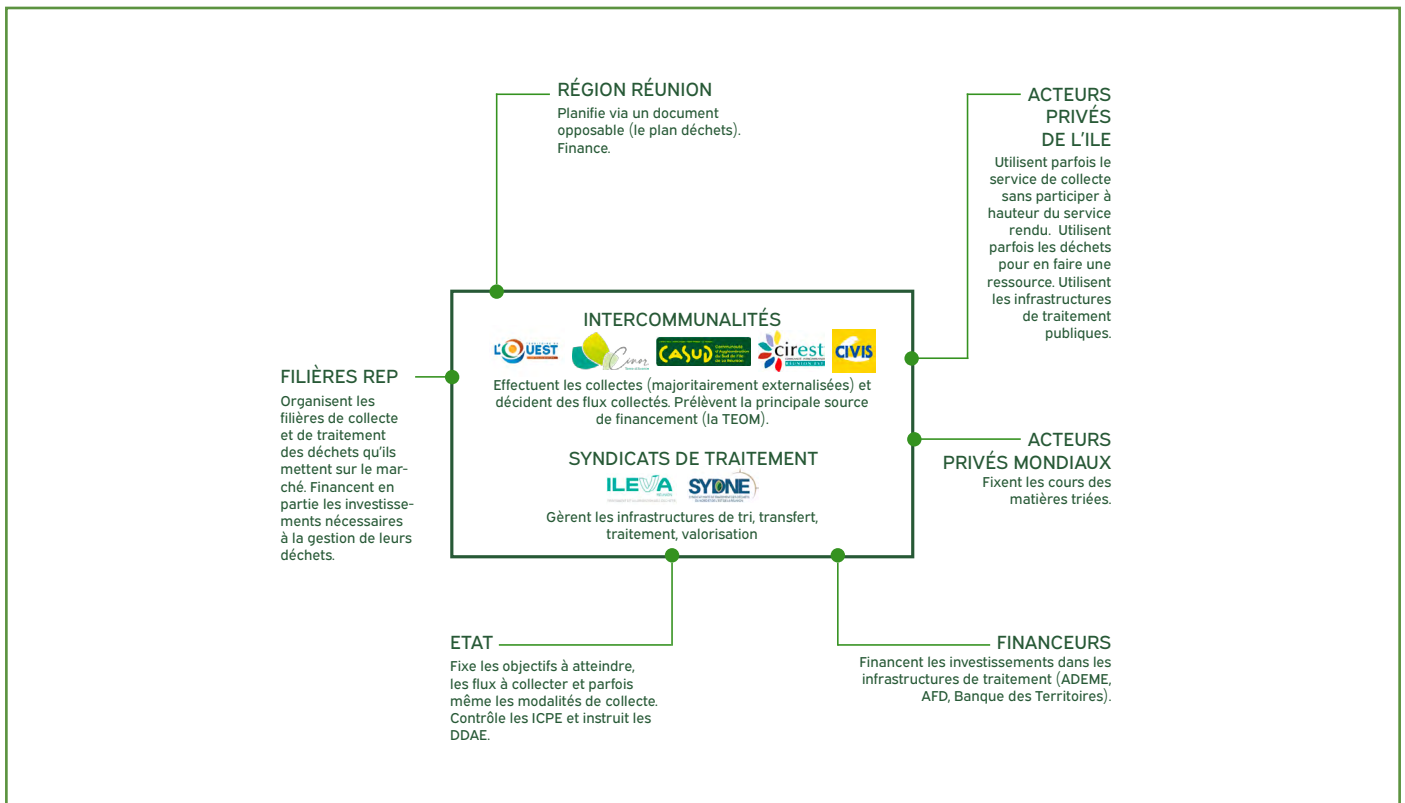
RÉGION RÉUNION
Planifie via un document opposable (le plan déchets). Finance.

ACTEURS PRIVÉS DE L'ILE
Utilisent parfois le service de collecte sans participer à hauteur du service rendu. Utilisent parfois les déchets pour en faire une ressource. Utilisent les infrastructures de traitement publiques.

INTERCOMMUNALITÉS
L'OUEST Cinor CASUD cirest CIVIS
Effectuent les collectes (majoritairement externalisées) et décident des flux collectés. Prélèvent la principale source de financement (la TEOM).

SYNDICATS DE TRAITEMENT
ILEVA SYDNE
Gèrent les infrastructures de tri, transfert, traitement, valorisation

FILIÈRES REP
Organisent les filières de collecte et de traitement des déchets qu'ils mettent sur le marché. Financent en partie les investissements nécessaires à la gestion de leurs déchets.

ACTEURS PRIVÉS MONDIAUX
Fixent les cours des matières triées.

ETAT
Fixe les objectifs à atteindre, les flux à collecter et parfois même les modalités de collecte. Contrôle les ICPE et instruit les DDAE.

FINANCEURS
Financent les investissements dans les infrastructures de traitement (ADEME, AFD, Banque des Territoires).